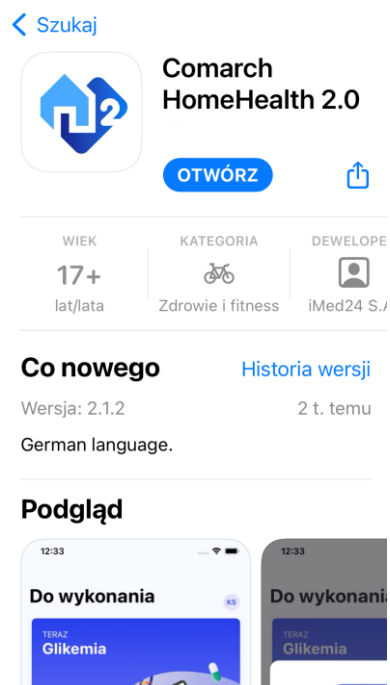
< Szukaj

2

Comarch HomeHealth 2.0

OTWÓRZ

| WIEK | KATEGORIA | DEWELOPE |
|---|---|---|
| 17+ | | |
| lat/lata | Zdrowie i fitness | iMed24 S.A |

Co nowego

Historia wersji

Wersja: 2.1.2

2 t. temu

German language.

Podgląd

12:33

Do wykonania

KS

TERAZ

Glikemia

12:33

Do wykonania

TERAZ

Glikemia